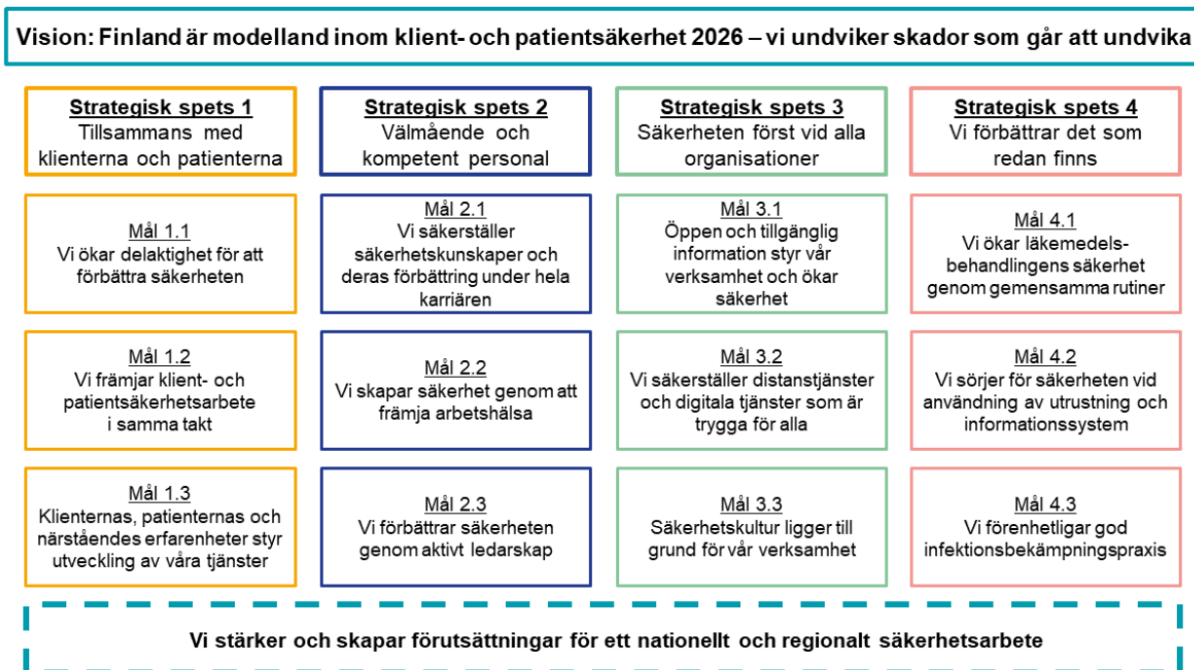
Vision: Finland är modelland inom klient- och patientsäkerhet 2026 – vi undviker skador som går att undvika

Strategisk spets 1
Tillsammans med klienterna och patienterna

Mål 1.1
Vi ökar delaktighet för att förbättra säkerheten

Mål 1.2
Vi främjar klient- och patientsäkerhetsarbete i samma takt

Mål 1.3
Klienternas, patienternas och närståendes erfarenheter styr utveckling av våra tjänster

Strategisk spets 2
Välmående och kompetent personal

Mål 2.1
Vi säkerställer säkerhetskunskaper och deras förbättring under hela karriären

Mål 2.2
Vi skapar säkerhet genom att främja arbetshälsa

Mål 2.3
Vi förbättrar säkerheten genom aktivt ledarskap

Strategisk spets 3
Säkerheten först vid alla organisationer

Mål 3.1
Öppen och tillgänglig information styr vår verksamhet och ökar säkerhet

Mål 3.2
Vi säkerställer distanstjänster och digitala tjänster som är trygga för alla

Mål 3.3
Säkerhetskultur ligger till grund för vår verksamhet

Strategisk spets 4
Vi förbättrar det som redan finns

Mål 4.1
Vi ökar läkemedelsbehandlingens säkerhet genom gemensamma rutiner

Mål 4.2
Vi sörjer för säkerheten vid användning av utrustning och informationssystem

Mål 4.3
Vi förenhetligar god infektionsbekämpningspraxis

Vi stärker och skapar förutsättningar för ett nationellt och regionalt säkerhetsarbete